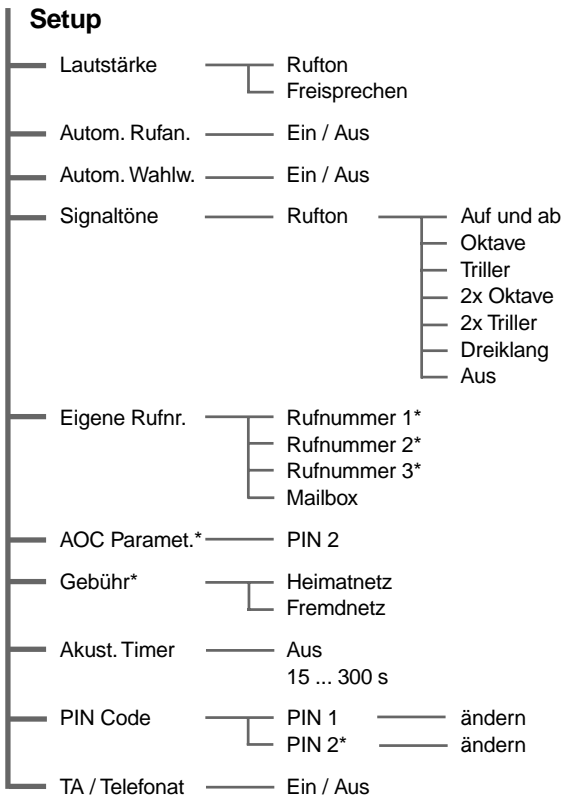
Setup

Lautstärke
Rufton
Freisprechen

Autom. Rufan.
Ein / Aus

Autom. Wahlw.
Ein / Aus

Signaltöne
Rufton
Auf und ab
Oktave
Triller
2x Oktave
2x Triller
Dreiklang
Aus

Eigene Rufnr.
Rufnummer 1*
Rufnummer 2*
Rufnummer 3*
Mailbox

AOC Paramet.*
PIN 2

Gebühr*
Heimatnetz
Fremdnetz

Akust. Timer
Aus
15 ... 300 s

PIN Code
PIN 1
ändern
PIN 2*
ändern

TA / Telefonat
Ein / Aus